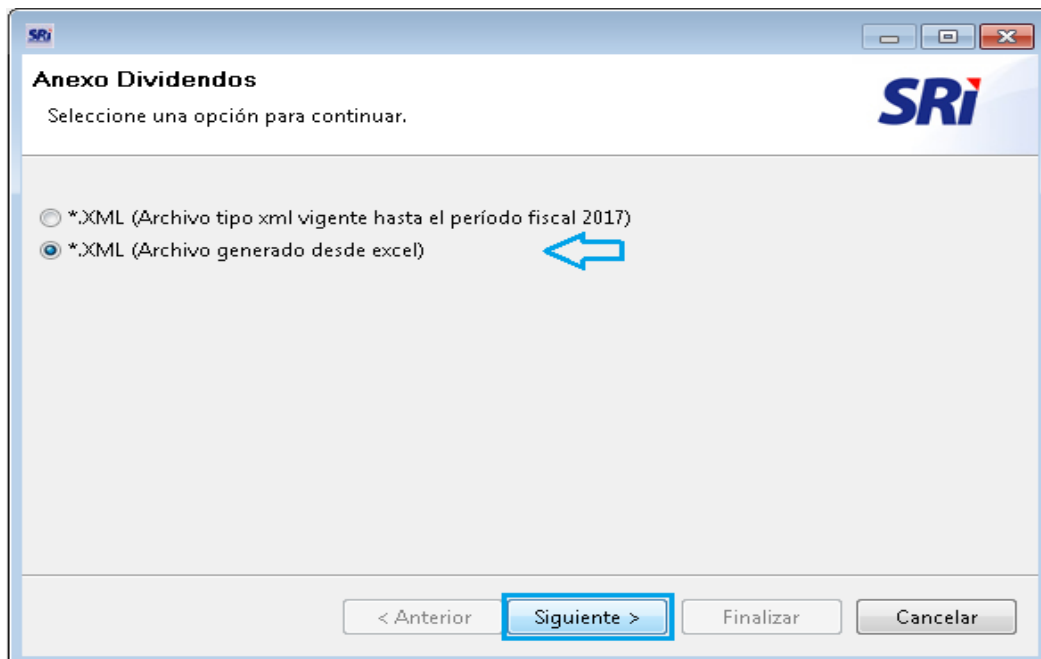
SRi

Anexo Dividendos

Seleccione una opción para continuar.

SRi

*.XML (Archivo tipo xml vigente hasta el período fiscal 2017)

*.XML (Archivo generado desde excel)

< Anterior | Siguiente > | Finalizar | Cancelar